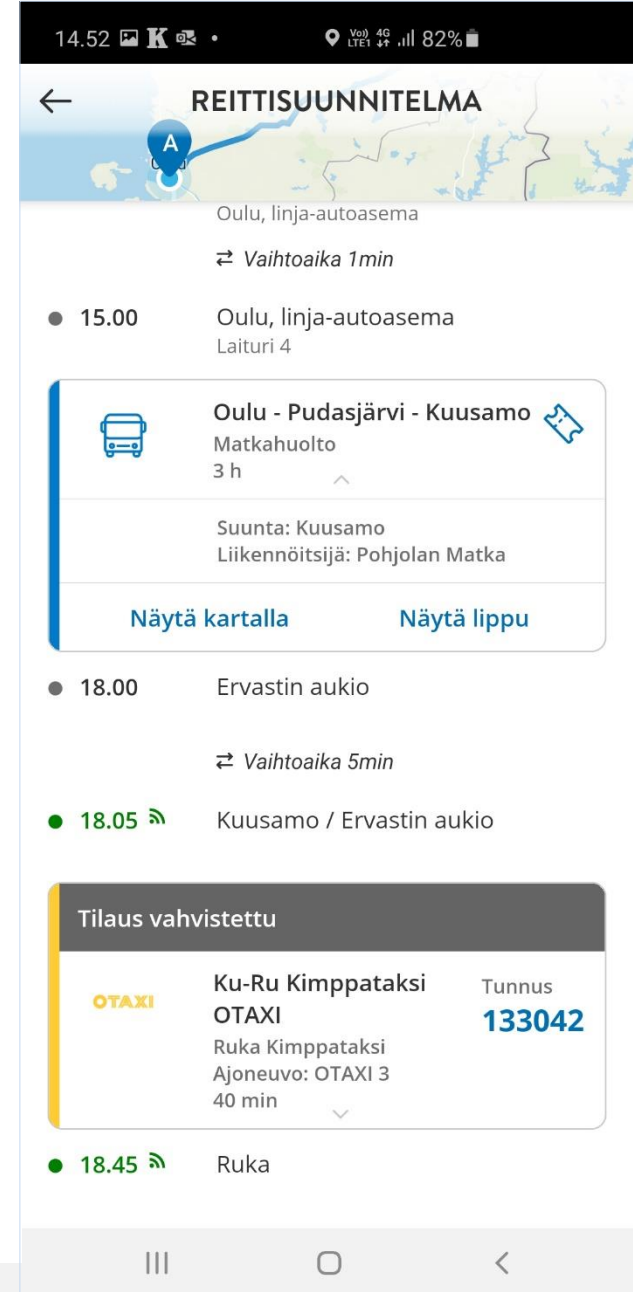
14.52 K • Vo) LTE1 4G 82%

REITTISUUNNITELMA

A

Oulu, linja-autoasema

⇄ Vaihtoaika 1min

15.00 Oulu, linja-autoasema
Laituri 4

Oulu - Pudasjärvi - Kuusamo
Matkahuolto
3 h

Suunta: Kuusamo
Liikennöitsijä: Pohjolan Matka

Näytä kartalla Näytä lippu

18.00 Ervastin aukio

⇄ Vaihtoaika 5min

18.05 Kuusamo / Ervastin aukio

Tilaus vahvistettu

OTAXI

Ku-Ru Kimppataksi OTAXI
Ruka Kimppataksi
Ajoneuvo: OTAXI 3
40 min

Tunnus
133042

18.45 Ruka